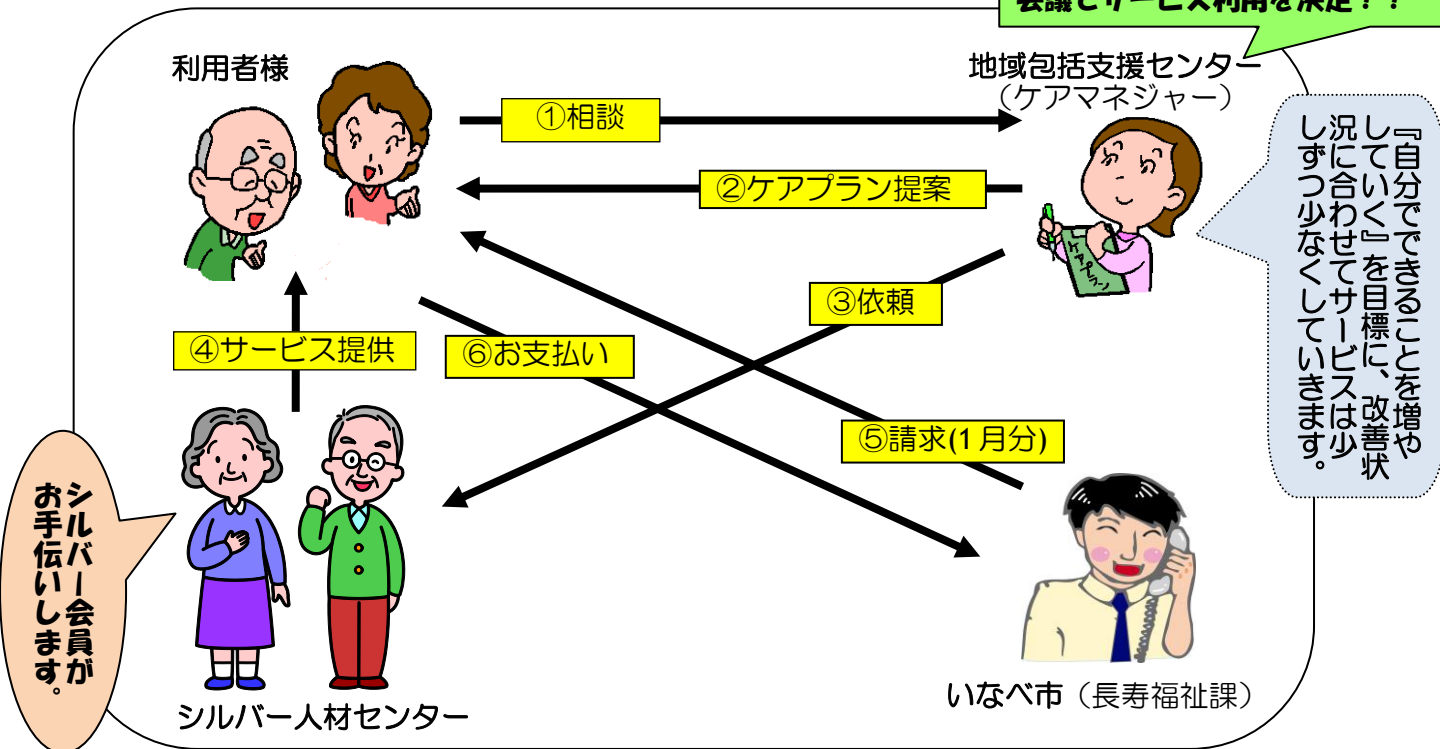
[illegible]会議でサービス利用を決定！！

利用者様

地域包括支援センター
（ケアマネジャー）

①相談

②ケアプラン提案

③依頼

④サービス提供

⑥お支払い

⑤請求(1月分)

『自分でできることを増やしていく』を目標に、改善状況に合わせてサービスは少しずつ少なくしていきます。

シルバー会員がお手伝いします。

シルバー人材センター

いなべ市（長寿福祉課）